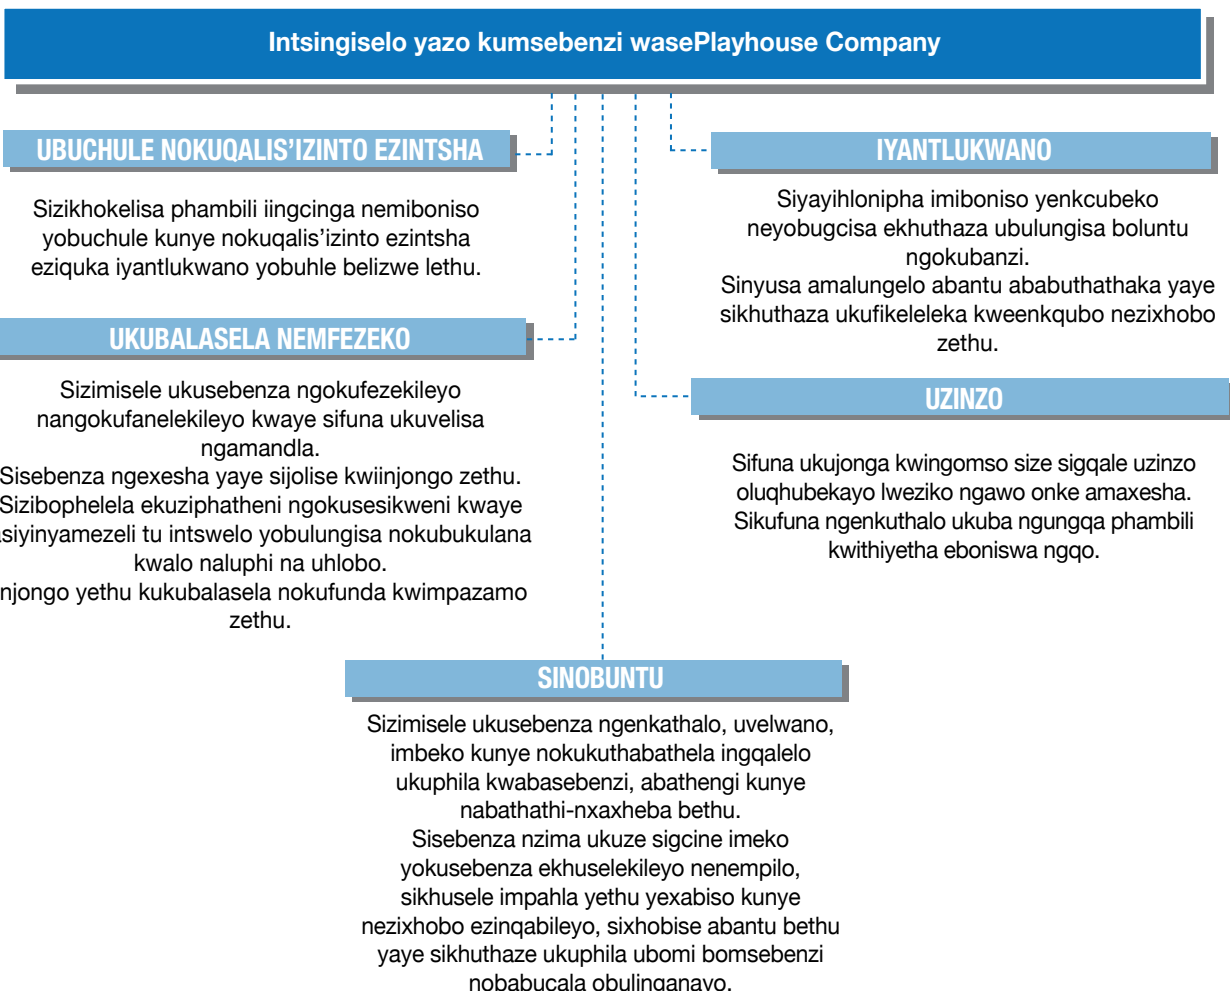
Intsingiselo yazo kumsebenzi wasePlayhouse Company

UBUCHULE NOKUQALIS'IZINTO EZINTSHA

Sizikhokelisa phambili iingcinga nemiboniso yobuchule kunye nokuqalis'izinto ezintsha eziquka iyantlukwano yobuhle belizwe lethu.

UKUBALASELA NEMFEZEKO

Sizimisele ukusebenza ngokufezekileyo nangokufanelekileyo kwaye sifuna ukuvelisa ngamandla.
Sisebenza ngexesha yaye sijolise kwiinjongo zethu.
Sizibophelela ekuziphatheni ngokusesikweni kwaye asiyinyamezeli tu intswelo yobulungisa nokubukulana kwalo naluphi na uhlobo.
njongo yethu kukubalasela nokufunda kwimpazamo zethu.

IYANTLUKWANO

Siyayihlonipha imiboniso yenkcubeko neyobugcisa ekhuthaza ubulungisa boluntu ngokubanzi.
Sinyusa amalungelo abantu ababuthathaka yaye sikhuthaza ukufikeleleka kweenkqubo nezixhobo zethu.

UZINZO

Sifuna ukujonga kwingomso size sigqale uzinzo oluqhubekayo lweziko ngawo onke amaxesha.
Sikufuna ngenkuthalo ukuba ngungqa phambili kwithiyetha eboniswa ngqo.

SINOBUNTU

Sizimisele ukusebenza ngenkathalo, uvelwano, imbeko kunye nokukuthabathela ingqalelo ukuphila kwabasebenzi, abathengi kunye nabathathi-nxaxheba bethu.
Sisebenza nzima ukuze sigcine imeko yokusebenza ekhuselekileyo nenempilo, sikhusele impahla yethu yexabiso kunye nezixhobo ezinqabileyo, sixhobise abantu bethu yaye sikhuthaze ukuphila ubomi bomsebenzi nobabucala obulinganayo.